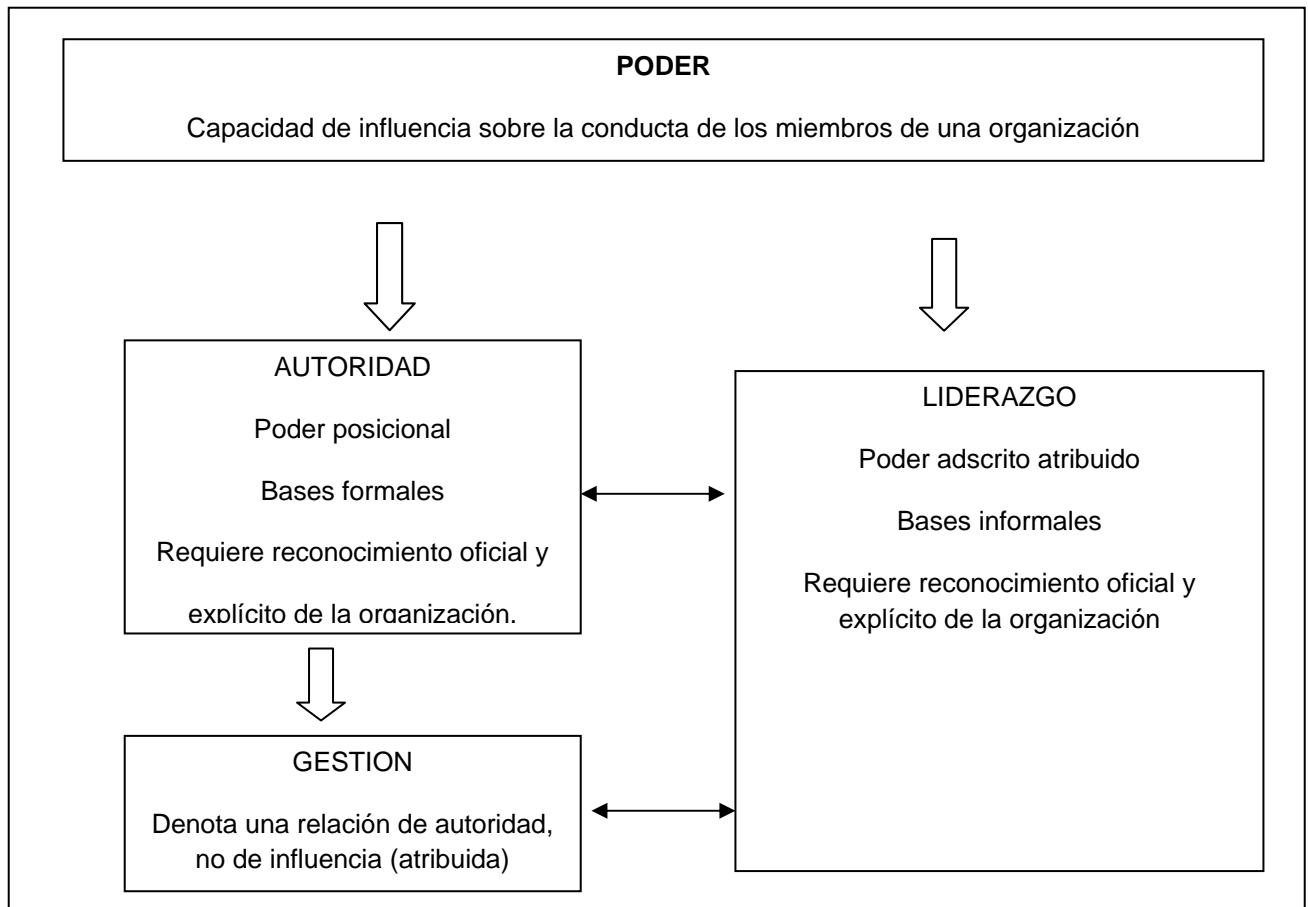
PODER

Capacidad de influencia sobre la conducta de los miembros de una organización

AUTORIDAD

Poder posicional

Bases formales

Requiere reconocimiento oficial y explícito de la organización.

LIDERAZGO

Poder adscrito atribuido

Bases informales

Requiere reconocimiento oficial y explícito de la organización

GESTION

Denota una relación de autoridad, no de influencia (atribuida)